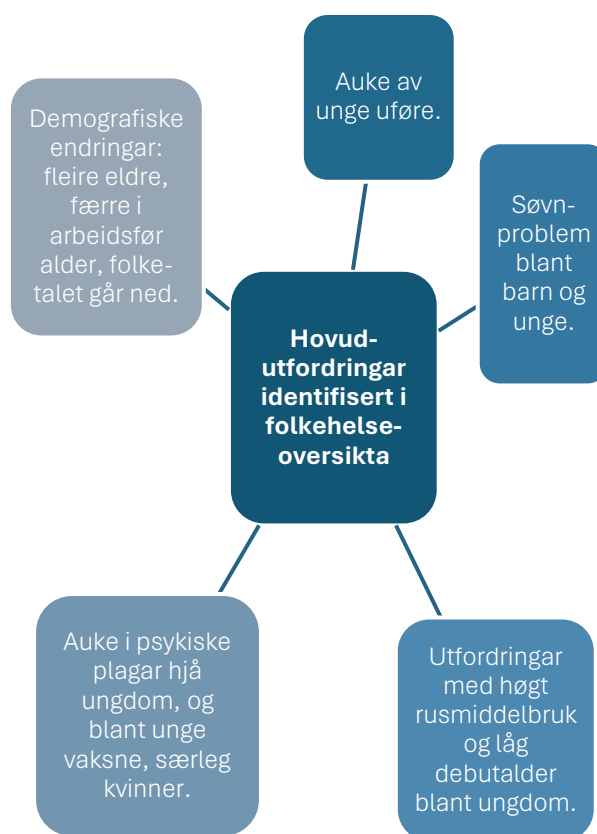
Auke av unge uføre.

Søvnproblem blant barn og unge.

Demografiske endringar: fleire eldre, færre i arbeidsfør alder, folketalet går ned.

Hovudutfordringar identifisert i folkehelseoversikta

Auke i psykiske plagar hjå ungdom, og blant unge vaksne, særleg kvinner.

Utfordringar med høgt rusmiddelbruk og låg debutalder blant ungdom.